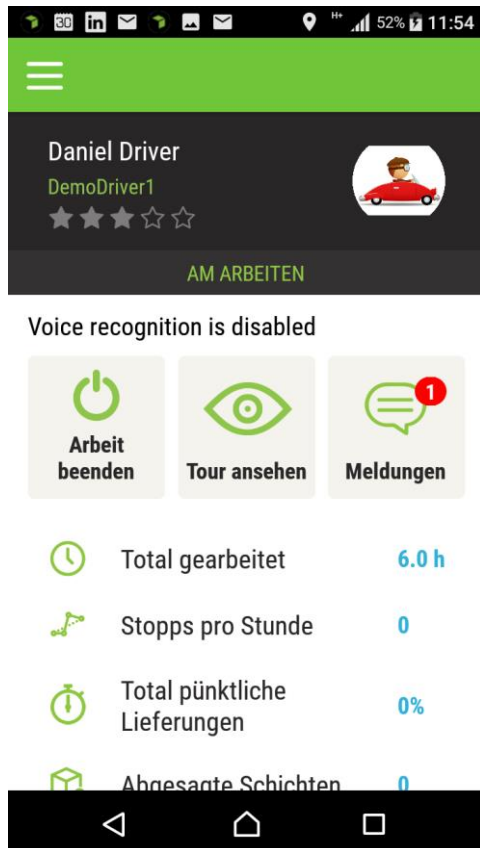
30 in H+ 52% 11:54

Daniel Driver
DemoDriver1

AM ARBEITEN

Voice recognition is disabled

Arbeit beenden

Tour ansehen

1
Meldungen

Total gearbeitet 6.0 h

Stopps pro Stunde 0

Total pünktliche Lieferungen 0%

Abgesagte Schichten 0